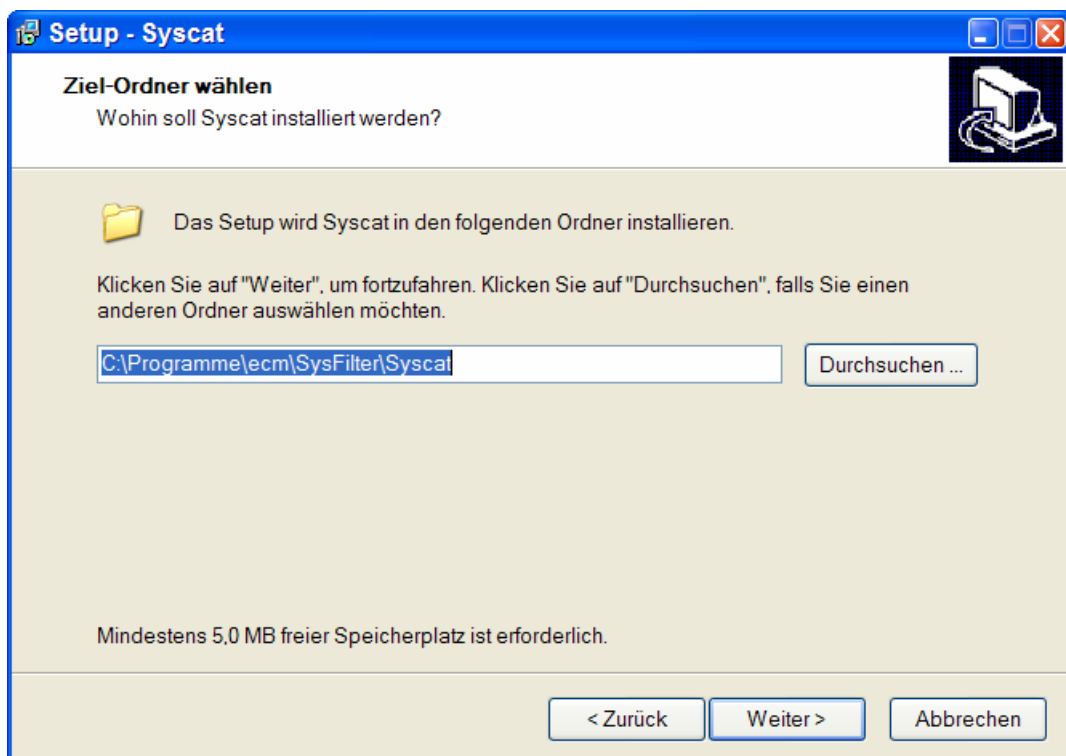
Setup - Syscat

Ziel-Ordner wählen
Wohin soll Syscat installiert werden?

Das Setup wird Syscat in den folgenden Ordner installieren.

Klicken Sie auf "Weiter", um fortzufahren. Klicken Sie auf "Durchsuchen", falls Sie einen anderen Ordner auswählen möchten.

C:\Programme\ecm\SysFilter\Syscat

Durchsuchen ...

Mindestens 5,0 MB freier Speicherplatz ist erforderlich.

< Zurück
Weiter >
Abbrechen